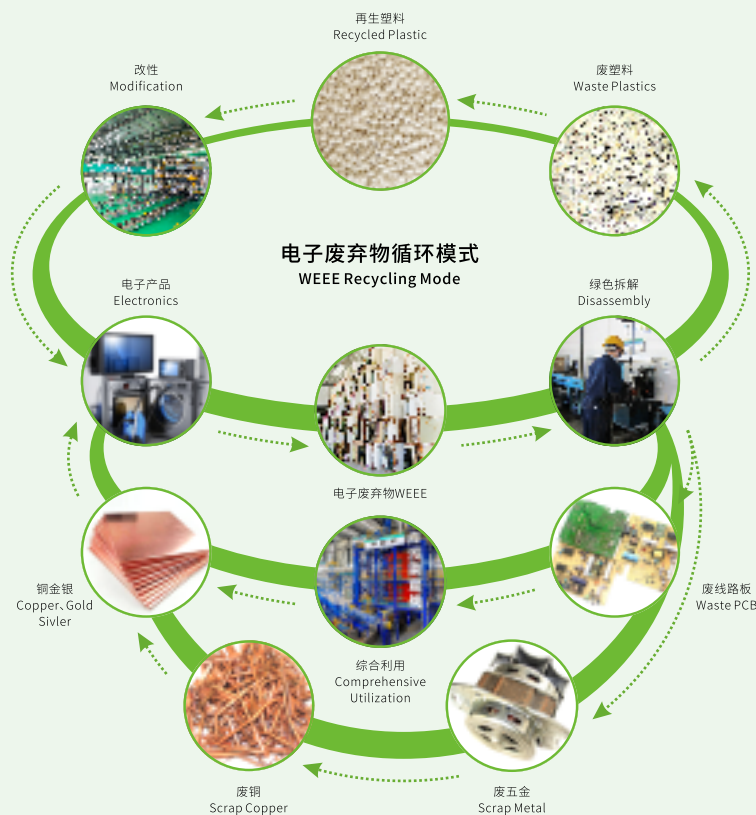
再生塑料
Recycled Plastic

改性
Modification

废塑料
Waste Plastics

电子废弃物循环模式
WEEE Recycling Mode

电子产品
Electronics

绿色拆解
Disassembly

电子废弃物WEEE

铜金银
Copper、Gold
Sivler

废线路板
Waste PCB

综合利用
Comprehensive
Utilization

废铜
Scrap Copper

废五金
Scrap Metal